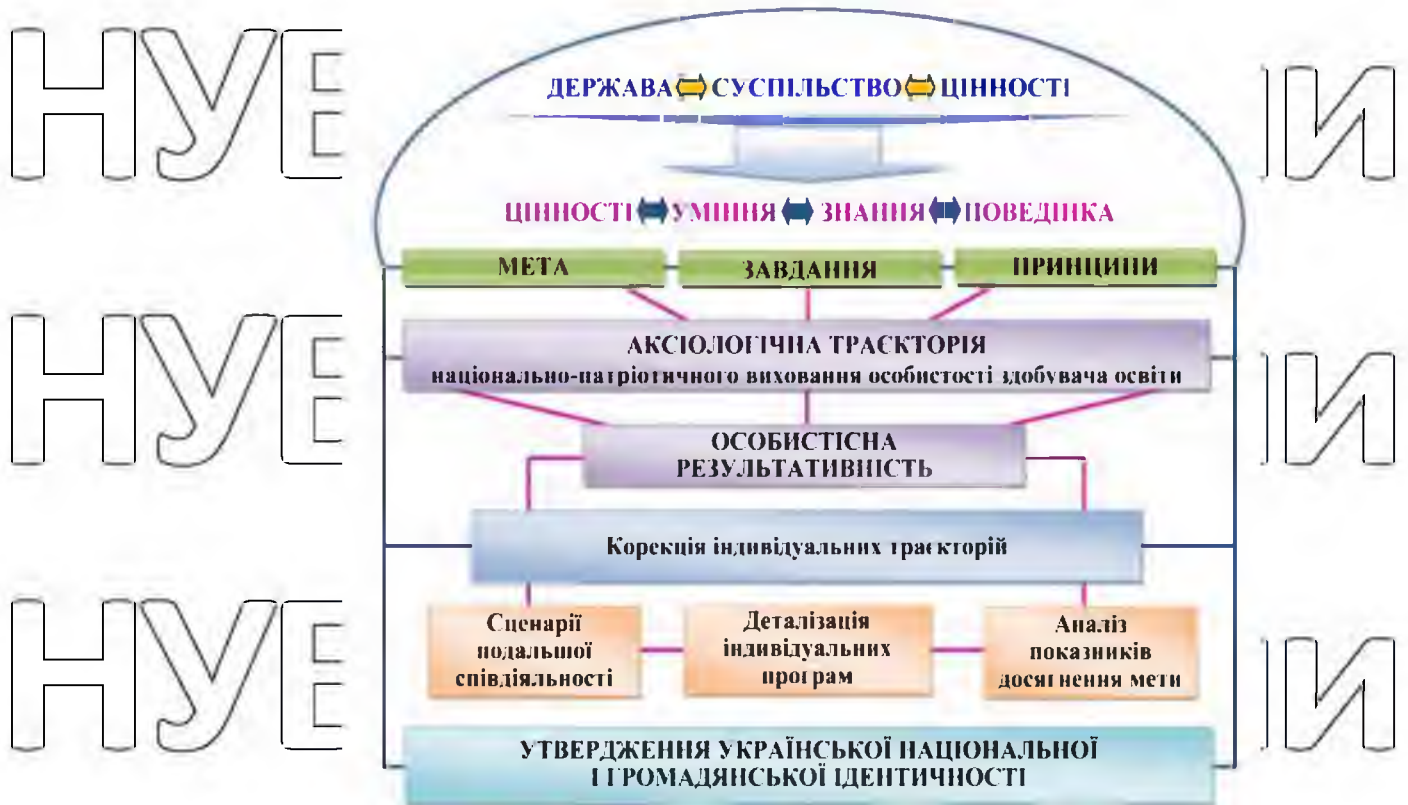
НУБ

НУБ

НУБ

ДЕРЖАВА СУСПІЛЬСТВО ЦІННОСТІ

ЦІННОСТІ УМІННЯ ЗНАННЯ ПОВЕДІНКА

МЕТА

ЗАВДАННЯ

ПРИНЦИПИ

АКСІОЛОГІЧНА ТРАЄКТОРІЯ
національно-патріотичного виховання особистості здобувача освіти

ОСОБИСТІСНА РЕЗУЛЬТАТИВНІСТЬ

Корекція індивідуальних траєкторій

Сценарії подальшої співдіяльності

Деталізація індивідуальних програм

Аналіз показників досягнення мети

УТВЕРДЖЕННЯ УКРАЇНСЬКОЇ НАЦІОНАЛЬНОЇ І ГРОМАДЯНСЬКОЇ ІДЕНТИЧНОСТІ

ИИ

ИИ

ИИ